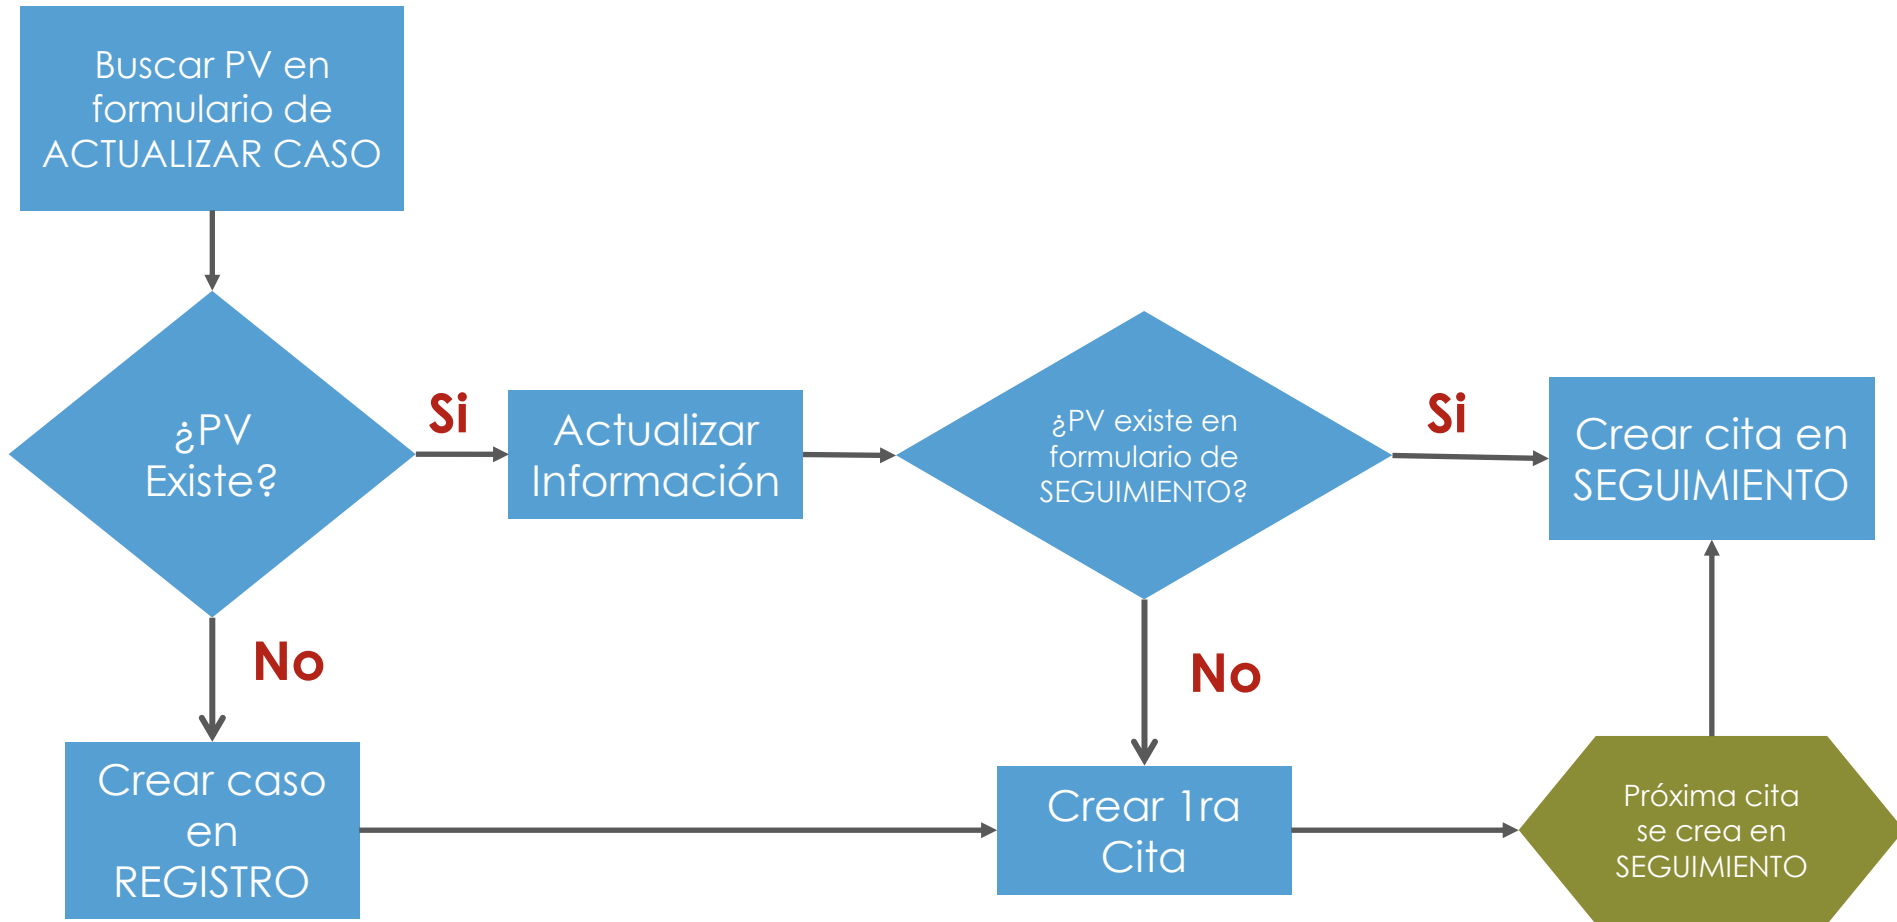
Buscar PV en formulario de ACTUALIZAR CASO

¿PV Existe?

Si

Actualizar Información

¿PV existe en formulario de SEGUIMIENTO?

Si

Crear cita en SEGUIMIENTO

No

No

Crear caso en REGISTRO

Crear 1ra Cita

Próxima cita se crea en SEGUIMIENTO